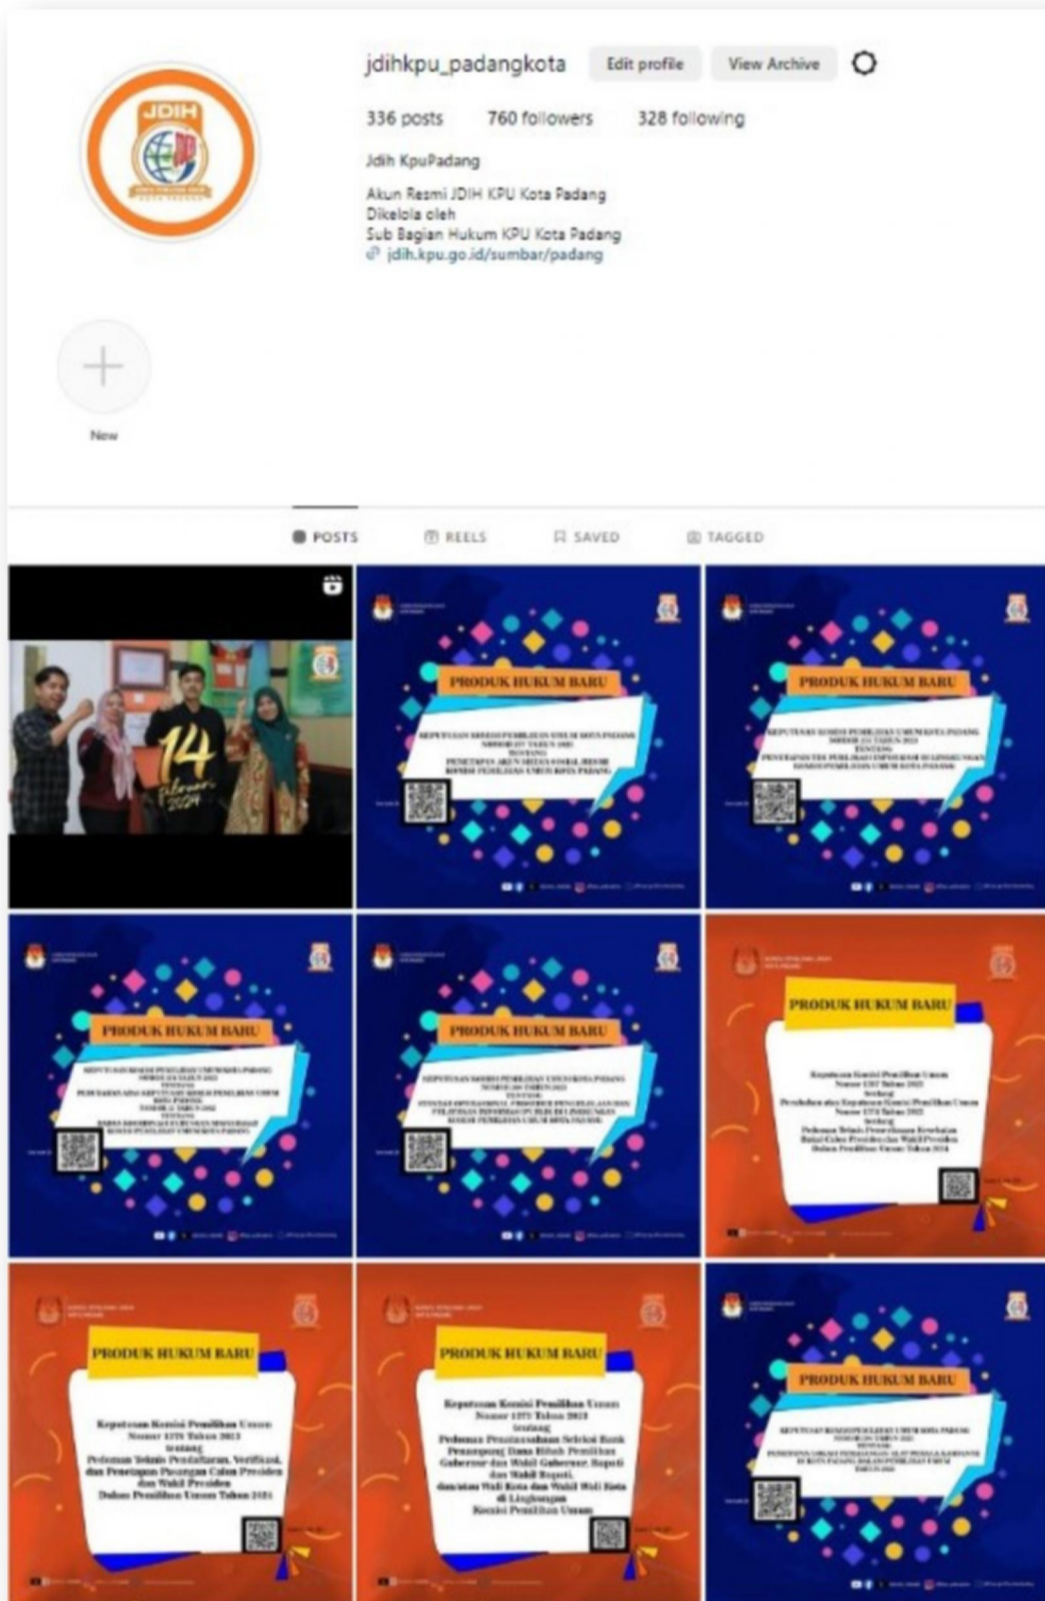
JDIH

jdihkpu_padangkota Edit profile View Archive

336 posts 760 followers 328 following

Jdih KpuPadang

Akun Resmi JDIH KPU Kota Padang
Dikelola oleh
Sub Bagian Hukum KPU Kota Padang
jdih.kpu.go.id/sumbar/padang

New

POSTS REELS SAVED TAGGED

14 Februari 2024

PRODUK HUKUM BARU

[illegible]

PRODUK HUKUM BARU

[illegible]

PRODUK HUKUM BARU

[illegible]

PRODUK HUKUM BARU

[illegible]

PRODUK HUKUM BARU

Keputusan Komisi Pemilihan Umum Nomor 1387 Tahun 2023 tentang Perubahan atas Keputusan Komisi Pemilihan Umum Nomor 1378 Tahun 2023 tentang Pedoman Teknis Pemeriksaan Kesehatan Bakal Calon Presiden dan Wakil Presiden Dalam Pemilihan Umum Tahun 2024

PRODUK HUKUM BARU

Keputusan Komisi Pemilihan Umum Nomor 1378 Tahun 2023 tentang Pedoman Teknis Pendaftaran, Verifikasi, dan Penetapan Pasangan Calon Presiden dan Wakil Presiden Dalam Pemilihan Umum Tahun 2024

PRODUK HUKUM BARU

Keputusan Komisi Pemilihan Umum Nomor 1375 Tahun 2023 tentang Pedoman Penatausahaan Seleksi Bank Penampung Dana Hibah Pemilihan Gubernur dan Wakil Gubernur, Bupati dan Wakil Bupati, dan/atau Wali Kota dan Wakil Wali Kota di Lingkungan Komisi Pemilihan Umum

PRODUK HUKUM BARU

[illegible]